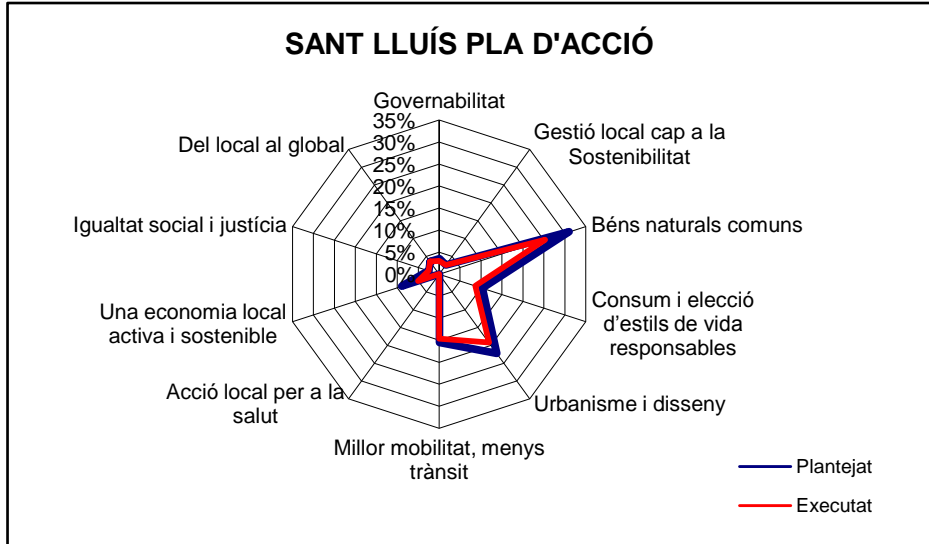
SANT LLUÍS PLA D'ACCIÓ

Governabilitat
35%
30%
25%
20%
15%
10%
5%
0%
Gestió local cap a la Sostenibilitat
Béns naturals comuns
Consum i elecció d'estils de vida responsables
Urbanisme i disseny
Millor mobilitat, menys trànsit
Acció local per a la salut
Una economia local activa i sostenible
Igualtat social i justícia
Del local al global

Plantejat
Executat